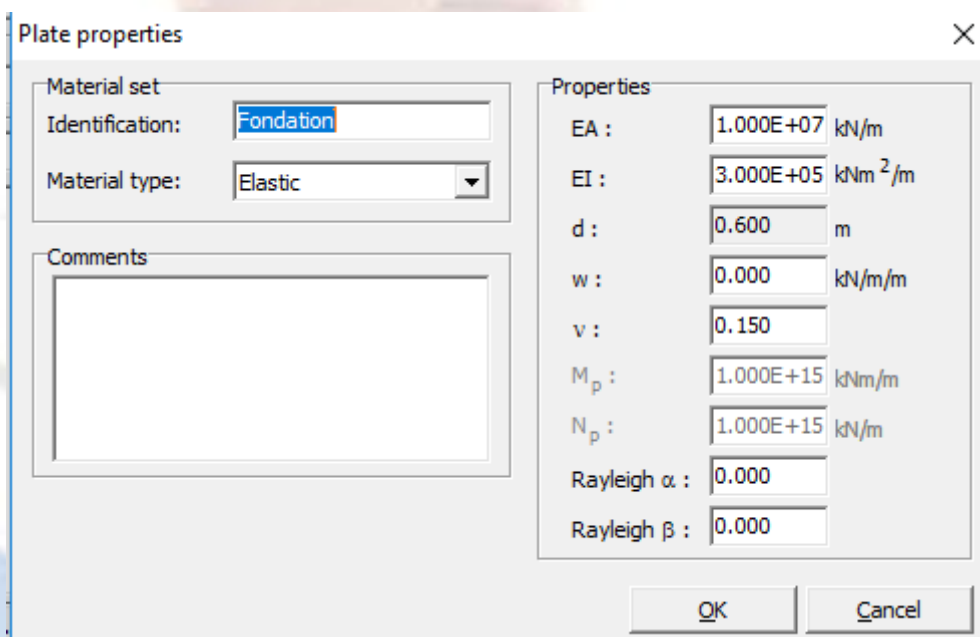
Plate properties

×

Material set

Identification: Fondation

Material type: Elastic

Comments

Properties

EA : 1.000E+07 kN/m

EI : 3.000E+05 kNm $^2$/m

d : 0.600 m

w : 0.000 kN/m/m

ν : 0.150

$M_p$ : 1.000E+15 kNm/m

$N_p$ : 1.000E+15 kN/m

Rayleigh α : 0.000

Rayleigh β : 0.000

OK

Cancel